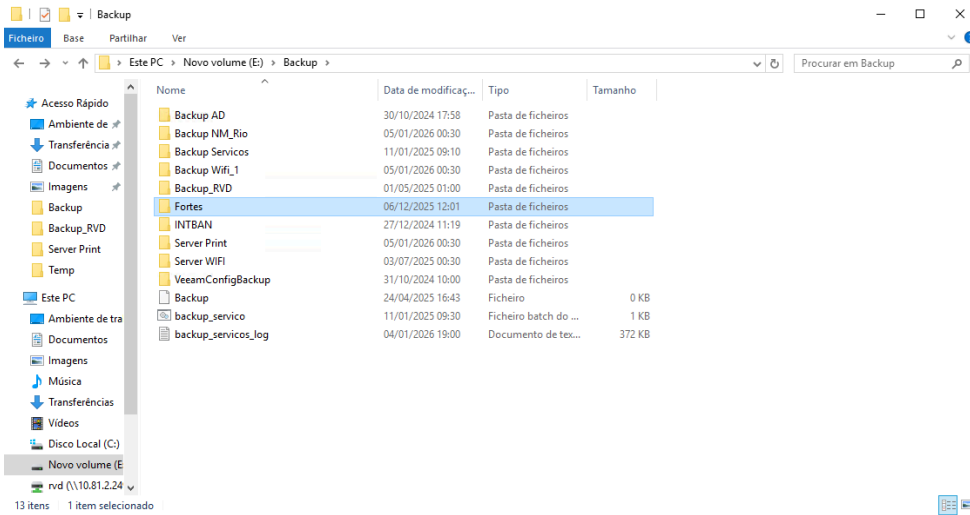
Backup

Ficheiro Base Partilhar Ver

Este PC > Novo volume (E:) > Backup >

Procurar em Backup

Acesso Rápido
Ambiente de
Transferência
Documentos
Imagens
Backup
Backup_RVD
Server Print
Temp

Este PC
Ambiente de tra
Documentos
Imagens
Música
Transferências
Vídeos
Disco Local (C:)
Novo volume (E
rvd (\\10.81.2.24

| Nome | Data de modificaç... | Tipo | Tamanho |
|---|---|---|---|
| Backup AD | 30/10/2024 17:58 | Pasta de ficheiros | |
| Backup NM_Rio | 05/01/2026 00:30 | Pasta de ficheiros | |
| Backup Servicos | 11/01/2025 09:10 | Pasta de ficheiros | |
| Backup Wifi_1 | 05/01/2026 00:30 | Pasta de ficheiros | |
| Backup_RVD | 01/05/2025 01:00 | Pasta de ficheiros | |
| Fortes | 06/12/2025 12:01 | Pasta de ficheiros | |
| INTBAN | 27/12/2024 11:19 | Pasta de ficheiros | |
| Server Print | 05/01/2026 00:30 | Pasta de ficheiros | |
| Server WIFI | 03/07/2025 00:30 | Pasta de ficheiros | |
| VeeamConfigBackup | 31/10/2024 10:00 | Pasta de ficheiros | |
| Backup | 24/04/2025 16:43 | Ficheiro | 0 KB |
| backup_servico | 11/01/2025 09:30 | Ficheiro batch do ... | 1 KB |
| backup_servicos_log | 04/01/2026 19:00 | Documento de tex... | 372 KB |

13 itens 1 item selecionado